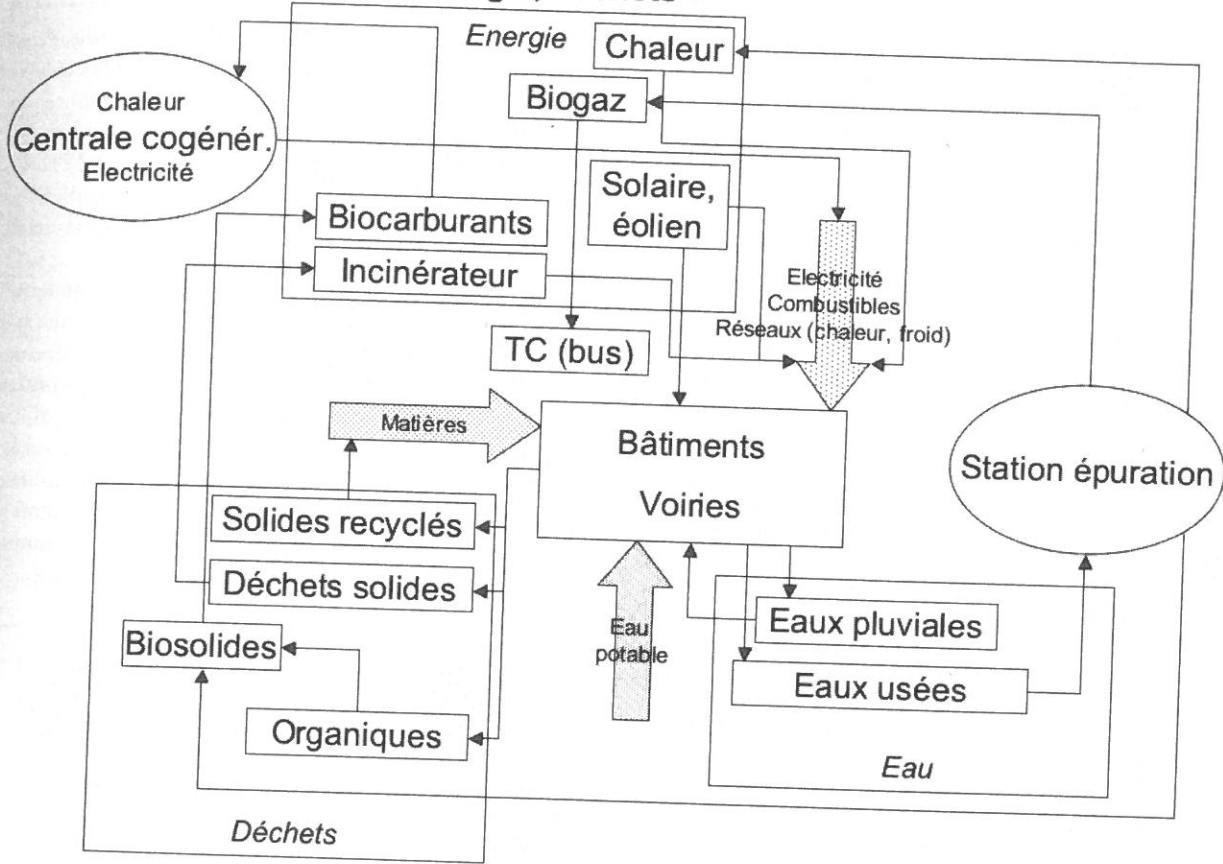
Energie
Chaleur
Biogaz
Chaleur
Centrale cogénér.
Electricité
Solaire, éolien
Biocarburants
Incinérateur
Electricité
Combustibles
Réseaux (chaleur, froid)
TC (bus)
Matières
Bâtiments
Voiries
Station épuration
Solides recyclés
Déchets solides
Eau potable
Eaux pluviales
Biosolides
Eaux usées
Organiques
Eau
Déchets